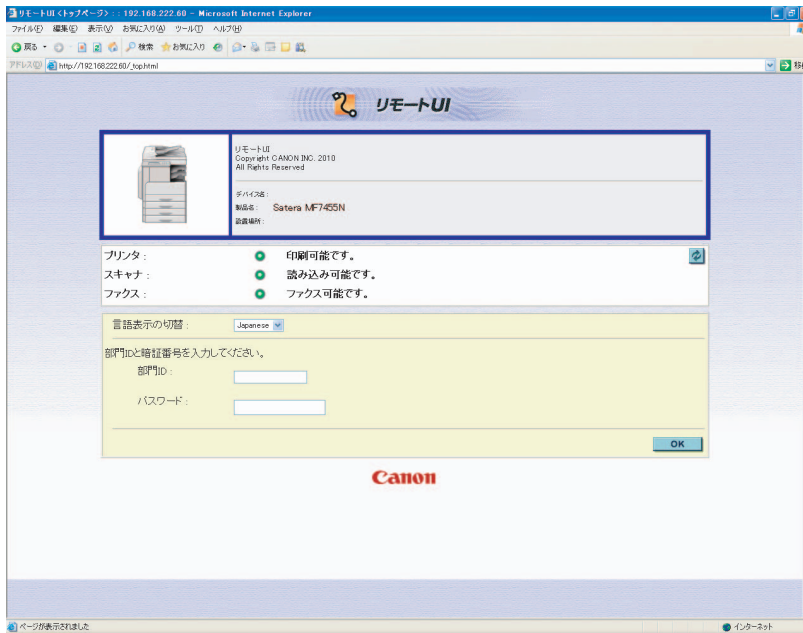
リモートUI <トップページ> : : 192.168.222.60 - Microsoft Internet Explorer

ファイル(F) 編集(E) 表示(V) お気に入り(A) ツール(T) ヘルプ(H)

戻る 検索 お気に入り

アドレス(D) http://192.168.222.60/_top.html

移

リモートUI

リモートUI
Copyright CANON INC. 2010
All Rights Reserved

デバイス名 :
製品名 : Satera MF7455N
設置場所 :

プリンタ : 印刷可能です。
スキャナ : 読み込み可能です。
ファクス : ファクス可能です。

言語表示の切替 : Japanese

部門IDと暗証番号を入力してください。

部門ID :

パスワード :

OK

Canon

ページが表示されました

インターネット